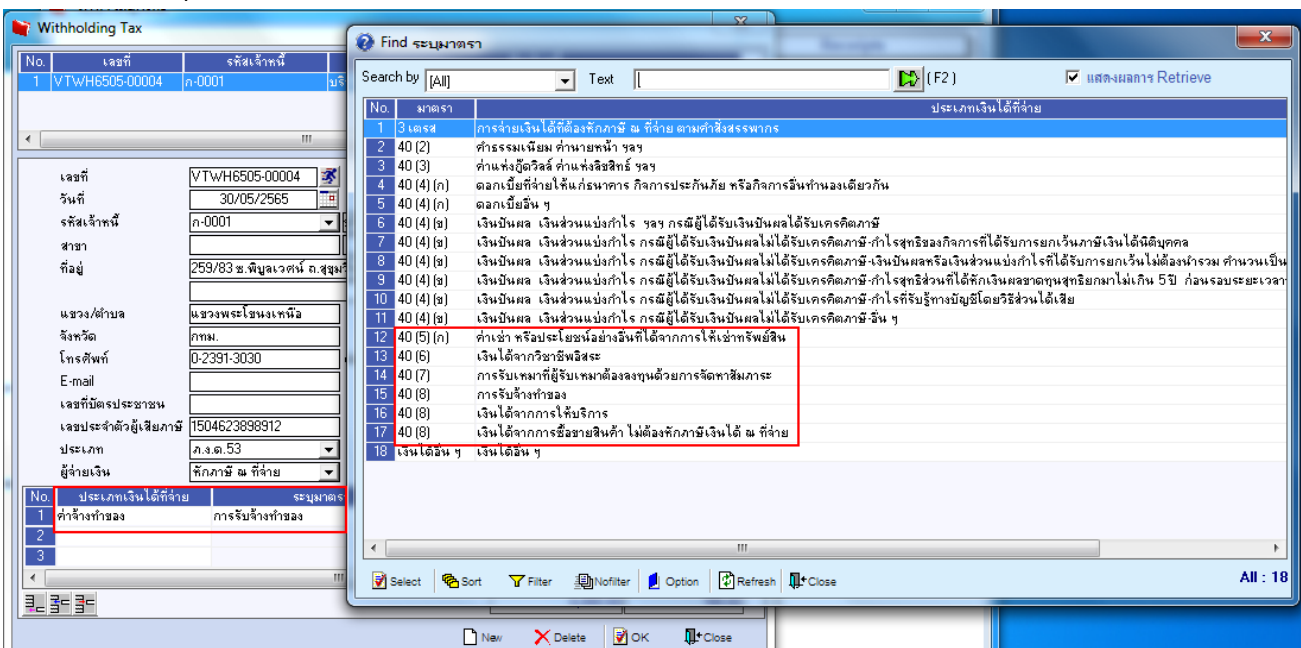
Withholding Tax

| No. | เลขที่ | รหัสเจ้าหนี้ |
|---|---|---|
| 1 | VTWH6505-00004 | ก-0001 |

เลขที่ VTWH6505-00004
วันที่ 30/05/2565
รหัสเจ้าหนี้ ก-0001
สาขา
ที่อยู่ 259/83 ซ.พิบูลเวศน์ ถ.สุขุม
แขวง/ตำบล แขวงพระโขนงเหนือ
จังหวัด กทม.
โทรศัพท์ 0-2391-3030
E-mail
เลขที่บัตรประชาชน
เลขประจำตัวผู้เสียภาษี 1504623898912
ประเภท ภ.ง.ด.53
ผู้จ่ายเงิน หักภาษี ณ ที่จ่าย

| No. | ประเภทเงินได้ที่จ่าย | ระบุมาตร |
|---|---|---|
| 1 | ค่าจ้างทำของ | การรับจ้างทำของ |
| 2 | | |
| 3 | | |

New Delete OK Close

Find ระบุมาตรา

Search by [All] Text (F2) ✓ แสดงผลการ Retrieve

| No. | มาตรา | ประเภทเงินได้ที่จ่าย |
|---|---|---|
| 1 | 3 เตรส | การจ่ายเงินได้ที่ต้องหักภาษี ณ ที่จ่าย ตามคำสั่งสรรพากร |
| 2 | 40 (2) | ค่าธรรมเนียม ค่านายหน้า ฯลฯ |
| 3 | 40 (3) | ค่าแห่งกู๊ดวิลล์ ค่าแห่งลิขสิทธิ์ ฯลฯ |
| 4 | 40 (4) (ก) | ดอกเบี้ยที่จ่ายให้แก่ธนาคาร กิจการประกันภัย หรือกิจการอื่นทำนองเดียวกัน |
| 5 | 40 (4) (ก) | ดอกเบี้ยอื่น ๆ |
| 6 | 40 (4) (ข) | เงินปันผล เงินส่วนแบ่งกำไร ฯลฯ กรณีผู้ได้รับเงินปันผลได้รับเครดิตภาษี |
| 7 | 40 (4) (ข) | เงินปันผล เงินส่วนแบ่งกำไร กรณีผู้ได้รับเงินปันผลไม่ได้รับเครดิตภาษี-กำไรสุทธิของกิจการที่ได้รับการยกเว้นภาษีเงินได้นิติบุคคล |
| 8 | 40 (4) (ข) | เงินปันผล เงินส่วนแบ่งกำไร กรณีผู้ได้รับเงินปันผลไม่ได้รับเครดิตภาษี-เงินปันผลหรือเงินส่วนแบ่งกำไรที่ได้รับการยกเว้นไม่ต้องนำรวม คำนวณเป็น |
| 9 | 40 (4) (ข) | เงินปันผล เงินส่วนแบ่งกำไร กรณีผู้ได้รับเงินปันผลไม่ได้รับเครดิตภาษี-กำไรสุทธิส่วนที่ได้หักเงินผลขาดทุนสุทธิยกมาไม่เกิน 5ปี ก่อนรอบระยะเวลา |
| 10 | 40 (4) (ข) | เงินปันผล เงินส่วนแบ่งกำไร กรณีผู้ได้รับเงินปันผลไม่ได้รับเครดิตภาษี-กำไรที่รับรู้ทางบัญชีโดยวิธีส่วนได้เสีย |
| 11 | 40 (4) (ข) | เงินปันผล เงินส่วนแบ่งกำไร กรณีผู้ได้รับเงินปันผลไม่ได้รับเครดิตภาษี-อื่น ๆ |
| 12 | 40 (5) (ก) | ค่าเช่า หรือประโยชน์อย่างอื่นที่ได้จากการให้เช่าทรัพย์สิน |
| 13 | 40 (6) | เงินได้จากวิชาชีพอิสระ |
| 14 | 40 (7) | การรับเหมาที่ผู้รับเหมาต้องลงทุนด้วยการจัดหาสัมภาระ |
| 15 | 40 (8) | การรับจ้างทำของ |
| 16 | 40 (8) | เงินได้จากการให้บริการ |
| 17 | 40 (8) | เงินได้จากการซื้อขายสินค้า ไม่ต้องหักภาษีเงินได้ ณ ที่จ่าย |
| 18 | เงินได้อื่น ๆ | เงินได้อื่น ๆ |

Select Sort Filter Nofilter Option Refresh Close All : 18